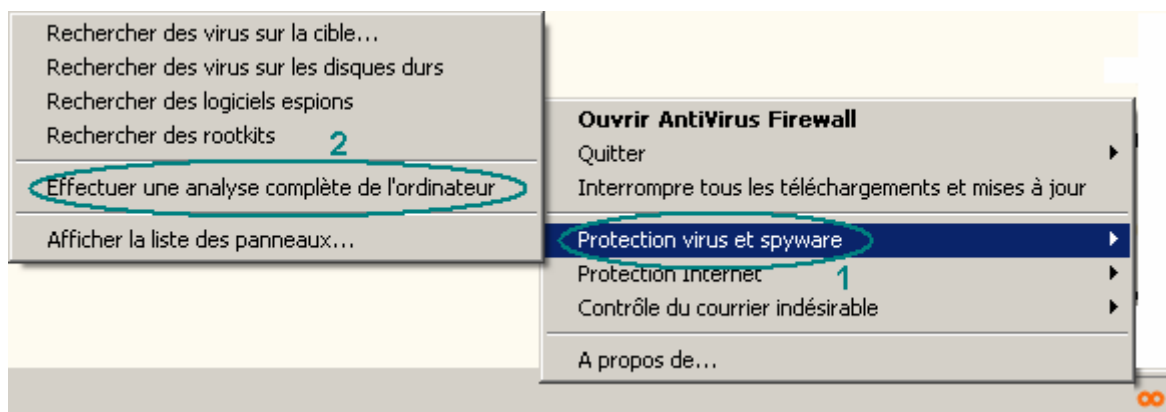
Rechercher des virus sur la cible...
Rechercher des virus sur les disques durs
Rechercher des logiciels espions
Rechercher des rootkits

2

Effectuer une analyse complète de l'ordinateur

Afficher la liste des panneaux...

Ouvrir AntiVirus Firewall
Quitter
Interrompre tous les téléchargements et mises à jour

Protection virus et spyware
Protection Internet
Contrôle du courrier indésirable

1

A propos de...